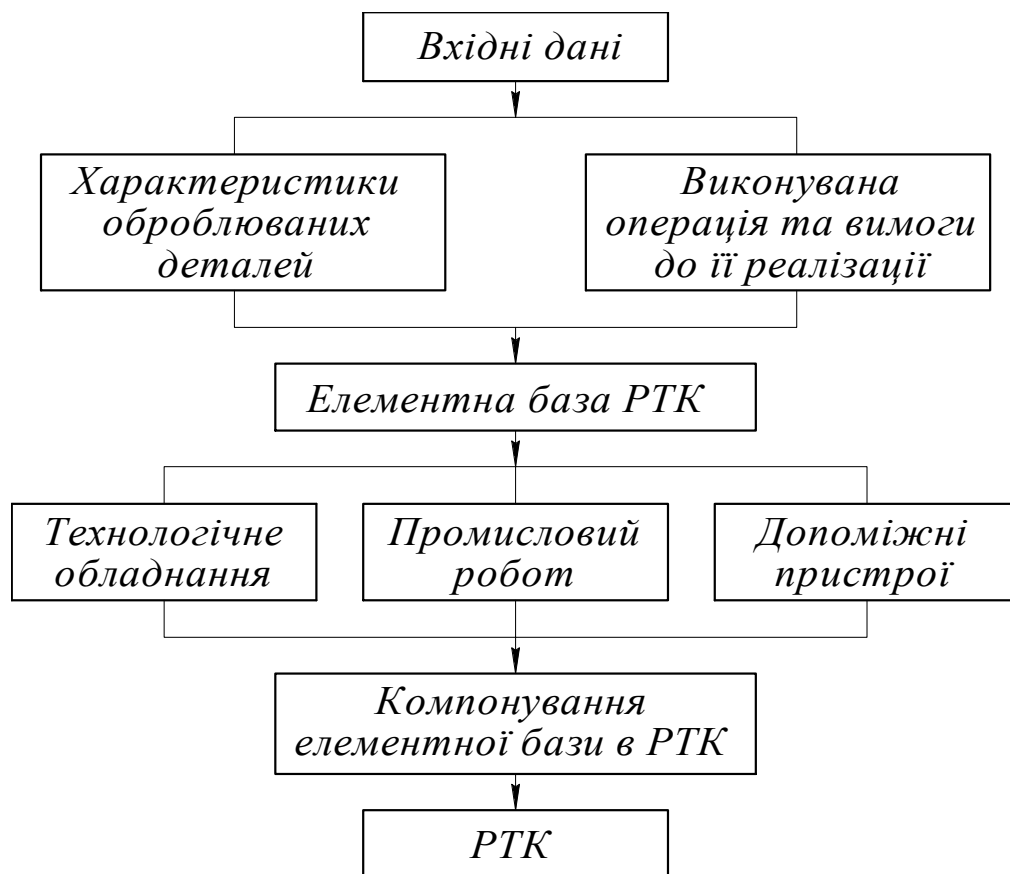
Вхідні дані

Характеристики оброблюваних деталей

Виконувана операція та вимоги до її реалізації

Елементна база РТК

Технологічне обладнання

Промисловий робот

Допоміжні пристрої

Компонування елементної бази в РТК

РТК